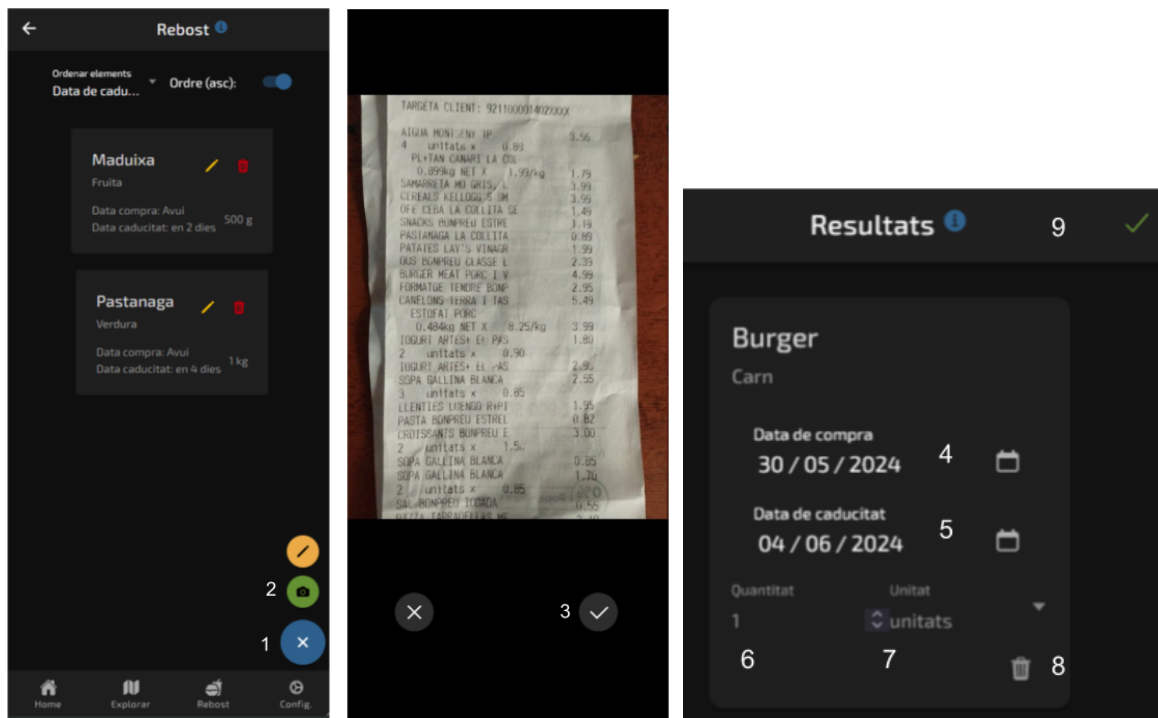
Rebost

Ordenar elements
Data de cadu...
Ordre (asc):

Maduixa
Fruita
Data compra: Avui
Data caducitat: en 2 dies
500 g

Pastanaga
Verdura
Data compra: Avui
Data caducitat: en 4 dies
1 kg

2
1

Home
Explorar
Rebost
Config.

TARGETA CLIENT: 92110000140200XX
AIGUA MONT-FNY 1P 3.56
4 unitats x 0.89
PL+TAN CANARI LA COL
0.899kg NET X 1.99/kg 1.79
SAMARRETA MO GRIS. L 5.99
CEREALS KELLOGG'S SM 3.59
OFE CEBA LA COLLITA SE 1.49
SNACKS BONPREU ESTRE 1.19
PASTANAGA LA COLLITA 0.89
PATATES LAY'S VINAGR 1.99
OUS BONPREU CLASSE L 2.39
BURGER MEAT PORC I V 4.99
FORMATGE TENDRE BONP 2.95
CANELONS TERRA I TAS 5.49
ESTOFAT PORC
0.484kg NET X 8.25/kg 3.99
IOGURT ARTES+ EL PAS 1.80
2 unitats x 0.90
IOGURT ARTES+ EL PAS 2.95
SOPA GALLINA BLANCA 2.55
3 unitats x 0.85
LLENTIES LUENGO RAPI 1.95
PASTA BONPREU ESTREL 0.82
CROISSANTS BONPREU E 3.00
2 unitats x 1.5
SOPA GALLINA BLANCA 0.85
SOPA GALLINA BLANCA 1.70
2 unitats x 0.85
SAL BONPREU IODADA 0.55
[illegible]

3

Resultats
9

Burger
Carn

Data de compra
30 / 05 / 2024
4

Data de caducitat
04 / 06 / 2024
5

Quantitat
1
Unitat
unitats

6
7
8